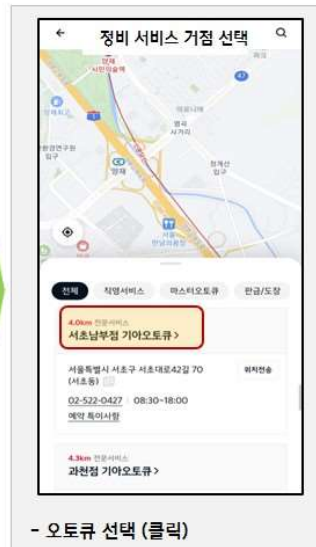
정비 서비스 거점 선택

전체 직영서비스 마스터오토큐 판금/도장

4.0km 전문서비스
서초남부점 기아오토큐 >

서울특별시 서초구 서초대로42길 70 (서초동)
위치전송

02-522-0427 08:30~18:00
예약 특이사항

4.3km 전문서비스
과천점 기아오토큐 >

- 오토큐 선택 (클릭)